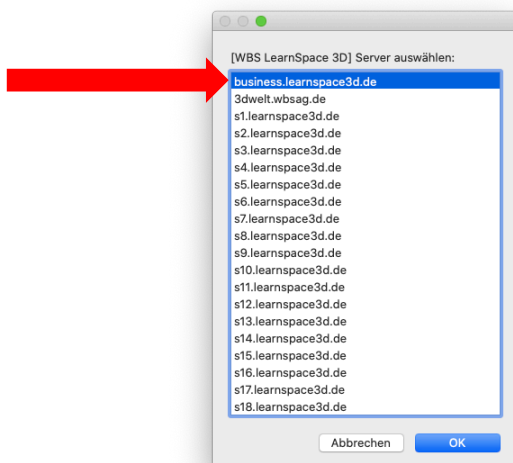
[WBS LearnSpace 3D] Server auswählen:

business.learnspace3d.de
3dwelt.wbsag.de
s1.learnspace3d.de
s2.learnspace3d.de
s3.learnspace3d.de
s4.learnspace3d.de
s5.learnspace3d.de
s6.learnspace3d.de
s7.learnspace3d.de
s8.learnspace3d.de
s9.learnspace3d.de
s10.learnspace3d.de
s11.learnspace3d.de
s12.learnspace3d.de
s13.learnspace3d.de
s14.learnspace3d.de
s15.learnspace3d.de
s16.learnspace3d.de
s17.learnspace3d.de
s18.learnspace3d.de

Abbrechen
OK